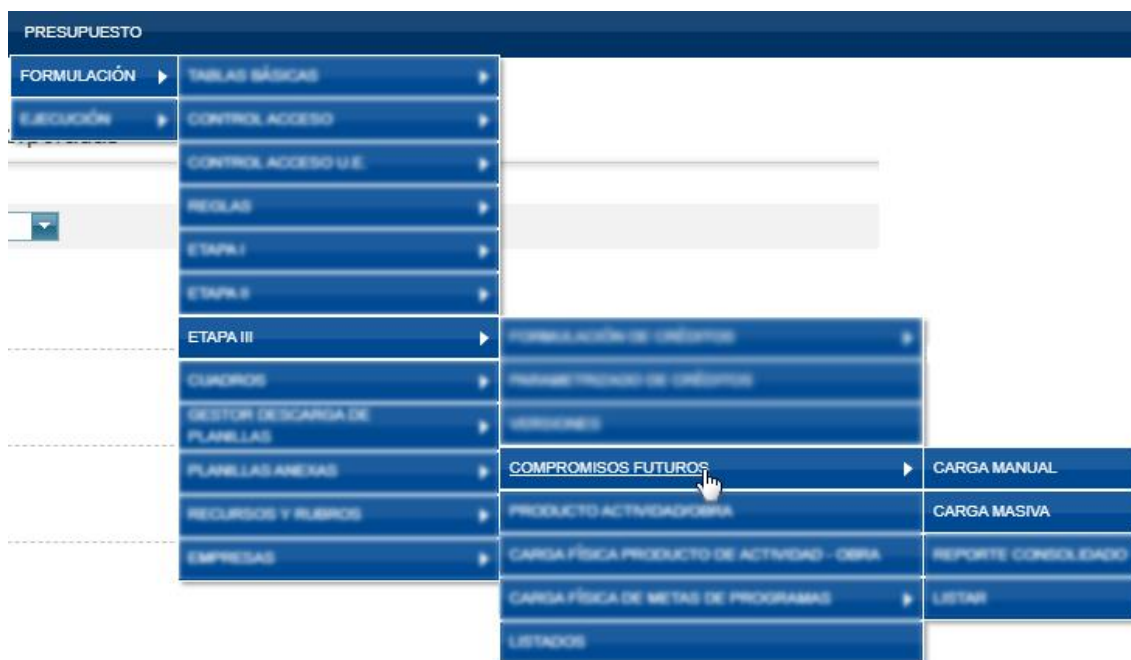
PRESUPUESTO

FORMULACIÓN

EJECUCIÓN

TABLAS BÁSICAS

CONTROL ACCESO

CONTROL ACCESO U.E.

REGLAS

ETAPA I

ETAPA II

ETAPA III

CUADROS

GESTOR DESCARGA DE PLANILLAS

PLANILLAS ANEXAS

RECURSOS Y RUBROS

EMPRESAS

FORMULACIÓN DE CRÉDITOS

PARAMETRIZADO DE CRÉDITOS

VERSIONES

COMPROMISOS FUTUROS

PRODUCTO ACTIVIDAD/OBRA

CARGA FÍSICA PRODUCTO DE ACTIVIDAD - OBRA

CARGA FÍSICA DE METAS DE PROGRAMAS

LISTADOS

CARGA MANUAL

CARGA MASIVA

REPORTE CONSOLIDADO

LISTAR